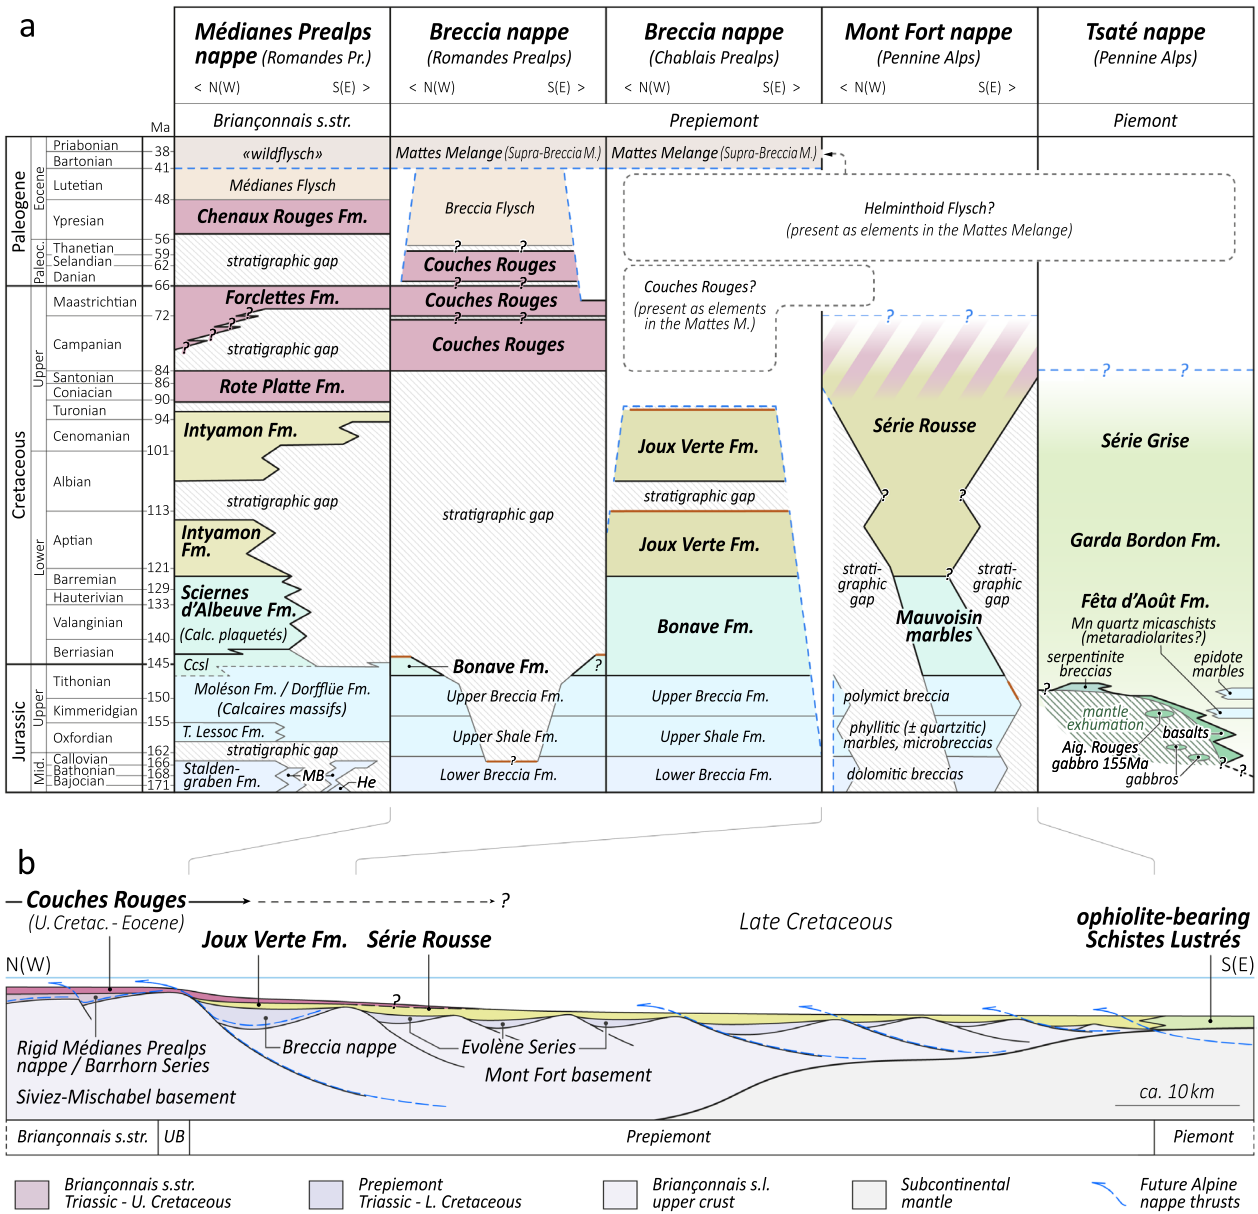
a

Médianes Prealps nappe (Romandes Pr.)
< N(W) S(E) >
Briançonnais s.str.

Breccia nappe (Romandes Prealps)
< N(W) S(E) >

Breccia nappe (Chablais Prealps)
< N(W) S(E) >
Prepiemont

Mont Fort nappe (Pennine Alps)
< N(W) S(E) >

Tsaté nappe (Pennine Alps)
Piemont

Ma

Paleogene
Eocene
Priabonian
Bartonian
Lutetian
Ypresian
Paleoc.
Thanetian
Selandian
Danian

Cretaceous
Upper
Maastrichtian
Campanian
Santonian
Coniacian
Turonian
Cenomanian
Lower
Albian
Aptian
Barremian
Hauterivian
Valanginian
Berriasian

Jurassic
Upper
Tithonian
Kimmeridgian
Oxfordian
Mid.
Callovian
Bathonian
Bajocian

38
41
48
56
59
62
66
72
84
86
90
94
101
113
121
129
133
140
145
150
155
162
166
168
171

«wildflysch»
Médianes Flysch
Chenaux Rouges Fm.
stratigraphic gap
Forclettes Fm.
stratigraphic gap
?
Rote Platte Fm.
Intyamon Fm.
stratigraphic gap
Intyamon Fm.
Sciernes d'Albeuve Fm.
(Calc. plaquetés)
Ccsl
Moléson Fm. / Dorfflüe Fm.
(Calcaires massifs)
T. Lessoc Fm.
stratigraphic gap
Stalden-graben Fm.
MB
He

Mattes Melange (Supra-Breccia M.)
Breccia Flysch
?
?
Couches Rouges
?
?
Couches Rouges
?
?
Couches Rouges
stratigraphic gap
Bonave Fm.
?
Upper Breccia Fm.
Upper Shale Fm.
?
Lower Breccia Fm.

Mattes Melange (Supra-Breccia M.)
Helminthoid Flysch?
(present as elements in the Mattes Melange)
Couches Rouges?
(present as elements in the Mattes M.)
Joux Verte Fm.
stratigraphic gap
Joux Verte Fm.
Bonave Fm.
Upper Breccia Fm.
Upper Shale Fm.
Lower Breccia Fm.

?
?
Série Rousse
?
?
strati-graphic gap
?
strati-graphic gap
Mauvoisin marbles
polymict breccia
phyllitic (± quartzitic) marbles, microbreccias
dolomitic breccias

?
?
Série Grise
Garda Bordon Fm.
Fêta d'Août Fm.
Mn quartz micaschists (metaradiolarites?)
serpentinite breccias
epidote marbles
mantle exhumation
basalts
Aig. Rouges gabbro 155Ma
gabbros
?
?

b

Couches Rouges
(U. Cretac. - Eocene)
?
Joux Verte Fm.
Série Rousse
Late Cretaceous
ophiolite-bearing Schistes Lustrés
N(W)
S(E)
?
Rigid Médianes Prealps nappe / Barrhorn Series
Breccia nappe
Evolène Series
Mont Fort basement
Siviez-Mischabel basement
ca. 10 km

Briançonnais s.str.
UB
Prepiemont
Piemont

Briançonnais s.str. Triassic - U. Cretaceous
Prepiemont Triassic - L. Cretaceous
Briançonnais s.l. upper crust
Subcontinental mantle
Future Alpine nappe thrusts